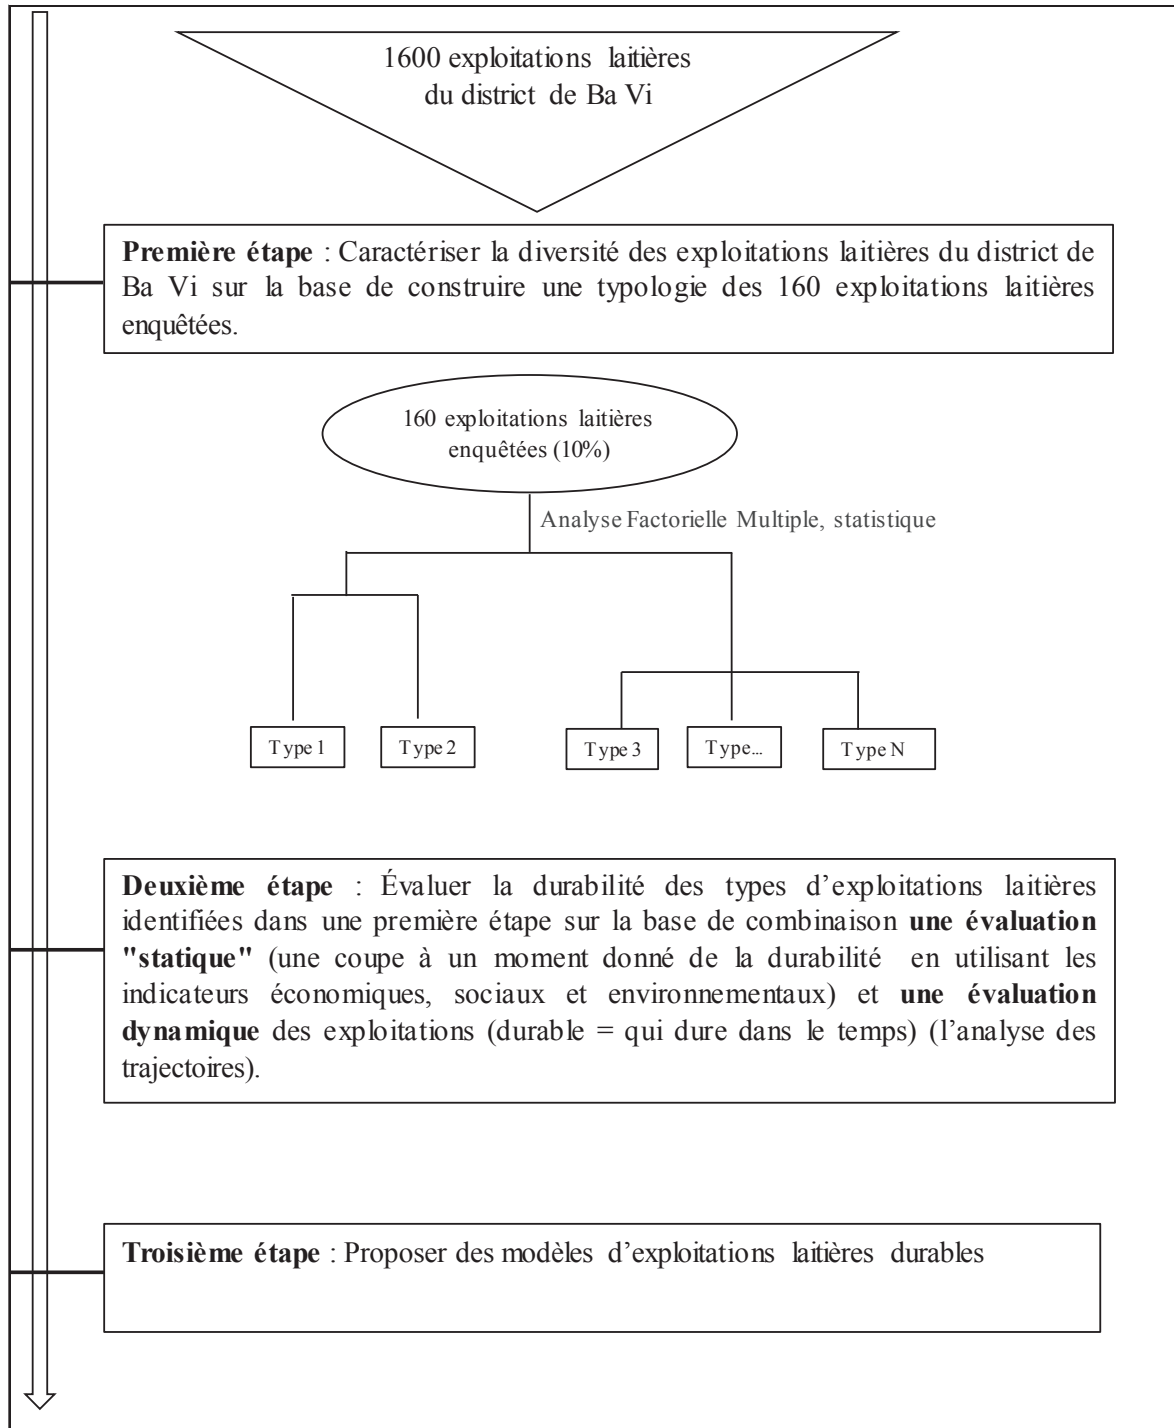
1600 exploitations laitières du district de Ba Vi

**Première étape** : Caractériser la diversité des exploitations laitières du district de Ba Vi sur la base de construire une typologie des 160 exploitations laitières enquêtées.

160 exploitations laitières enquêtées (10%)

Analyse Factorielle Multiple, statistique

Type 1

Type 2

Type 3

Type...

Type N

**Deuxième étape** : Évaluer la durabilité des types d'exploitations laitières identifiées dans une première étape sur la base de combinaison **une évaluation "statique"** (une coupe à un moment donné de la durabilité en utilisant les indicateurs économiques, sociaux et environnementaux) et **une évaluation dynamique** des exploitations (durable = qui dure dans le temps) (l'analyse des trajectoires).

**Troisième étape** : Proposer des modèles d'exploitations laitières durables